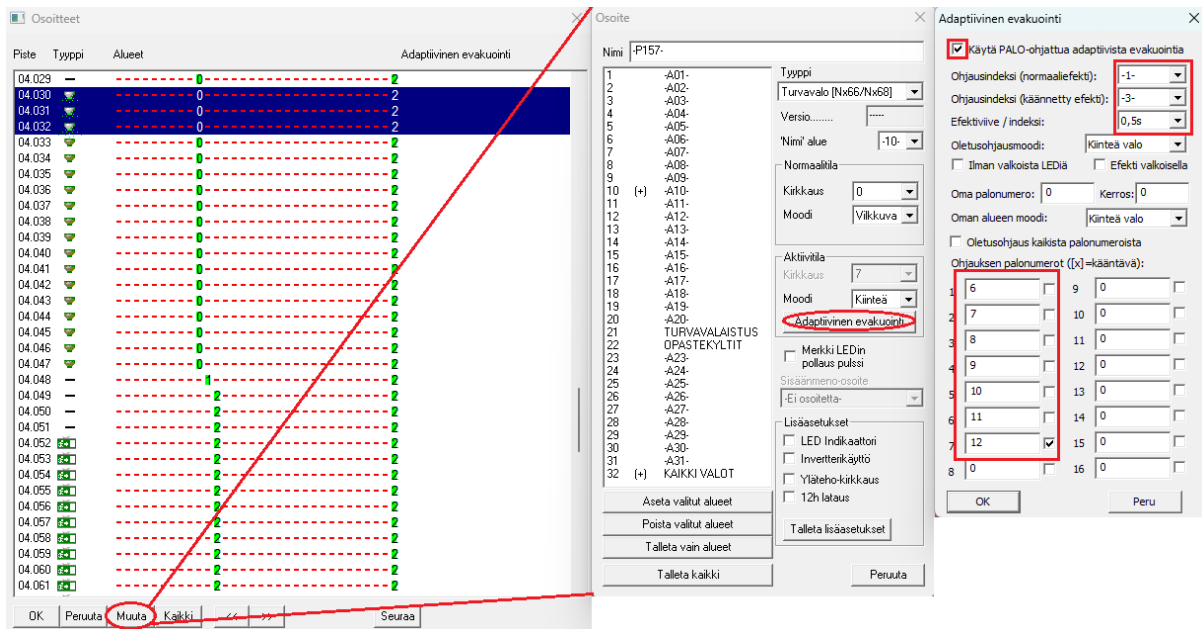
Osoitteet

Piste Tyyppi Alueet Adaptiivinen evakuointi

04.029 0 2
04.030 0 2
04.031 0 2
04.032 0 2
04.033 0 2
04.034 0 2
04.035 0 2
04.036 0 2
04.037 0 2
04.038 0 2
04.039 0 2
04.040 0 2
04.041 0 2
04.042 0 2
04.043 0 2
04.044 0 2
04.045 0 2
04.046 0 2
04.047 0 2
04.048 1 2
04.049 2 2
04.050 2 2
04.051 2 2
04.052 2 2
04.053 2 2
04.054 2 2
04.055 2 2
04.056 2 2
04.057 2 2
04.058 2 2
04.059 2 2
04.060 2 2
04.061 2 2

OK Peruuta Muuta Kaikki << >> Seuraa

Osoite

Nimi -P157-

1 -A01-
2 -A02-
3 -A03-
4 -A04-
5 -A05-
6 -A06-
7 -A07-
8 -A08-
9 -A09-
10 (+) -A10-
11 -A11-
12 -A12-
13 -A13-
14 -A14-
15 -A15-
16 -A16-
17 -A17-
18 -A18-
19 -A19-
20 -A20-
21 TURVAVALAISTUS
22 OPASTEKYLTIT
23 -A23-
24 -A24-
25 -A25-
26 -A26-
27 -A27-
28 -A28-
29 -A29-
30 -A30-
31 -A31-
32 (+) KAIKKI VALOT

Tyyppi
Turvavalo [Nx66/Nx68]
Versio........ -----
'Nimi' alue -10-

Normaalitila
Kirkkaus 0
Moodi Vilkkuva

Aktiivitila
Kirkkaus 7
Moodi Kiinteä
Adaptiivinen evakuointi

Merkki LEDin pollaus pulssi

Sisäänmeno-osoite
-Ei osoitetta-

Lisäasetukset
LED Indikaattori
Invertterikäyttö
Yläteho-kirkkaus
12h lataus
Talleta lisäasetukset

Aseta valitut alueet
Poista valitut alueet
Talleta vain alueet
Talleta kaikki
Peruuta

Adaptiivinen evakuointi

Käytä PALO-ohjattua adaptiivista evakuointia
Ohjausindeksi (normaaliefekti): -1-
Ohjausindeksi (käännetty efekti): -3-
Efektiviive / indeksi: 0,5s
Oletusohjausmoodi: Kiinteä valo
Ilman valkoista LEDiä Efekti valkoisella
Oma palonumero: 0 Kerros: 0
Oman alueen moodi: Kiinteä valo
Oletusohjaus kaikista palonumeroista
Ohjauksen palonumerot ([x] =kääntävä):

| | | | | |
|---|---|---|---|---|
| 1 | 6 | | 9 | 0 |
| 2 | 7 | | 10 | 0 |
| 3 | 8 | | 11 | 0 |
| 4 | 9 | | 12 | 0 |
| 5 | 10 | | 13 | 0 |
| 6 | 11 | | 14 | 0 |
| 7 | 12 | ☑ | 15 | 0 |
| 8 | 0 | | 16 | 0 |

OK Peru